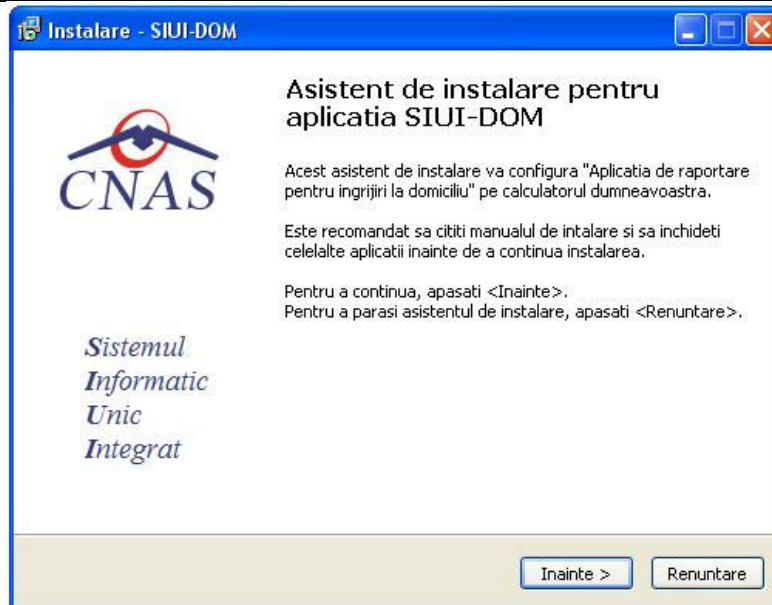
Instalare - SIUI-DOM

CNAS

Sistemul
Informatic
Unic
Integrat

Asistent de instalare pentru aplicatia SIUI-DOM

Acest asistent de instalare va configura "Aplicatia de raportare pentru ingrijiri la domiciliu" pe calculatorul dumneavoastra.

Este recomandat sa cititi manualul de intalare si sa inchideti celelalte aplicatii inainte de a continua instalarea.

Pentru a continua, apasati <Inainte>.
Pentru a parasi asistentul de instalare, apasati <Renuntare>.

Inainte >
Renuntare